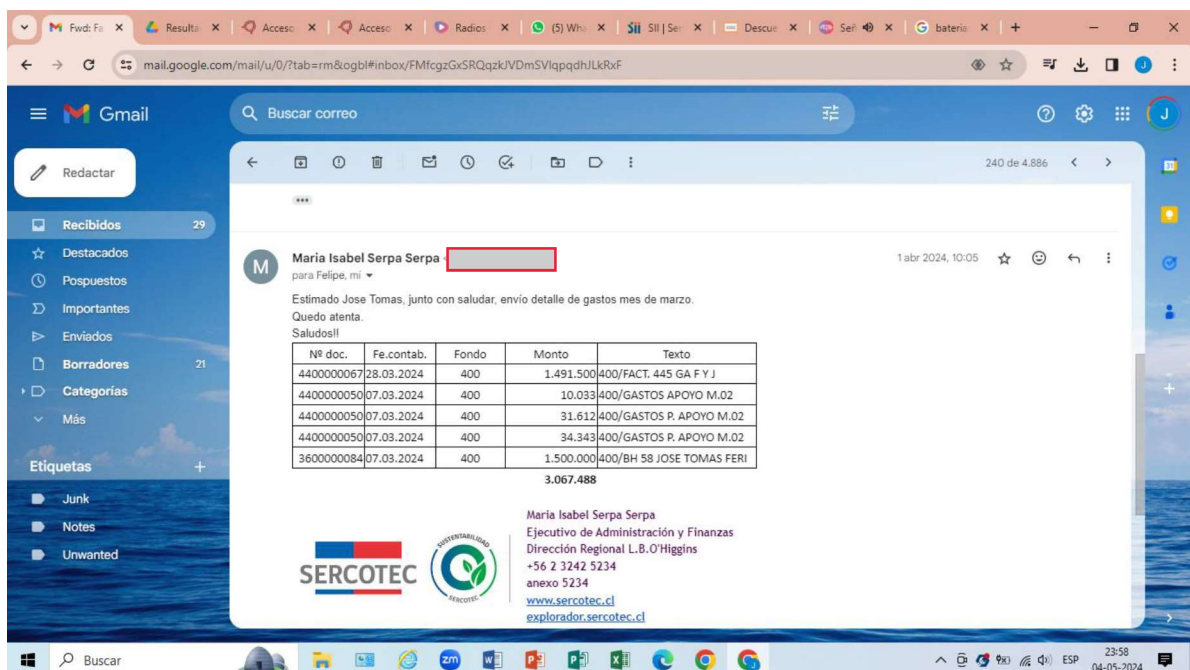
Fwd: Fa × Resulta × Acceso × Acceso × Radios × (5) Wha × SII | Ser × Descue × Sei × bateria × +

mail.google.com/mail/u/0/?tab=rm&ogbl#inbox/FMfcgzGxSRQqzkJVDmSVlqpqdhJLkRxF

Gmail

Buscar correo

Redactar

Recibidos 29
Destacados
Pospuestos
Importantes
Enviados
Borradores 21
Categorías
Más

Etiquetas +
Junk
Notes
Unwanted

240 de 4.886

Maria Isabel Serpa Serpa

para Felipe, mi

1 abr 2024, 10:05

Estimado Jose Tomas, junto con saludar, envío detalle de gastos mes de marzo.
Quedo atenta.
Saludos!!

| Nº doc. | Fe.contab. | Fondo | Monto | Texto |
|---|---|---|---|---|
| 4400000067 | 28.03.2024 | 400 | 1.491.500 | 400/FACT. 445 GA F Y J |
| 4400000050 | 07.03.2024 | 400 | 10.033 | 400/GASTOS APOYO M.02 |
| 4400000050 | 07.03.2024 | 400 | 31.612 | 400/GASTOS P. APOYO M.02 |
| 4400000050 | 07.03.2024 | 400 | 34.343 | 400/GASTOS P. APOYO M.02 |
| 3600000084 | 07.03.2024 | 400 | 1.500.000 | 400/BH 58 JOSE TOMAS FERI |
| | | | 3.067.488 | |

SERCOTEC
SUSTENTABILIDAD SERCOTEC

Maria Isabel Serpa Serpa
Ejecutivo de Administración y Finanzas
Dirección Regional L.B.O'Higgins
+56 2 3242 5234
anexo 5234
www.sercotec.cl
explorador.sercotec.cl

Buscar

ESP 23:58 04-05-2024